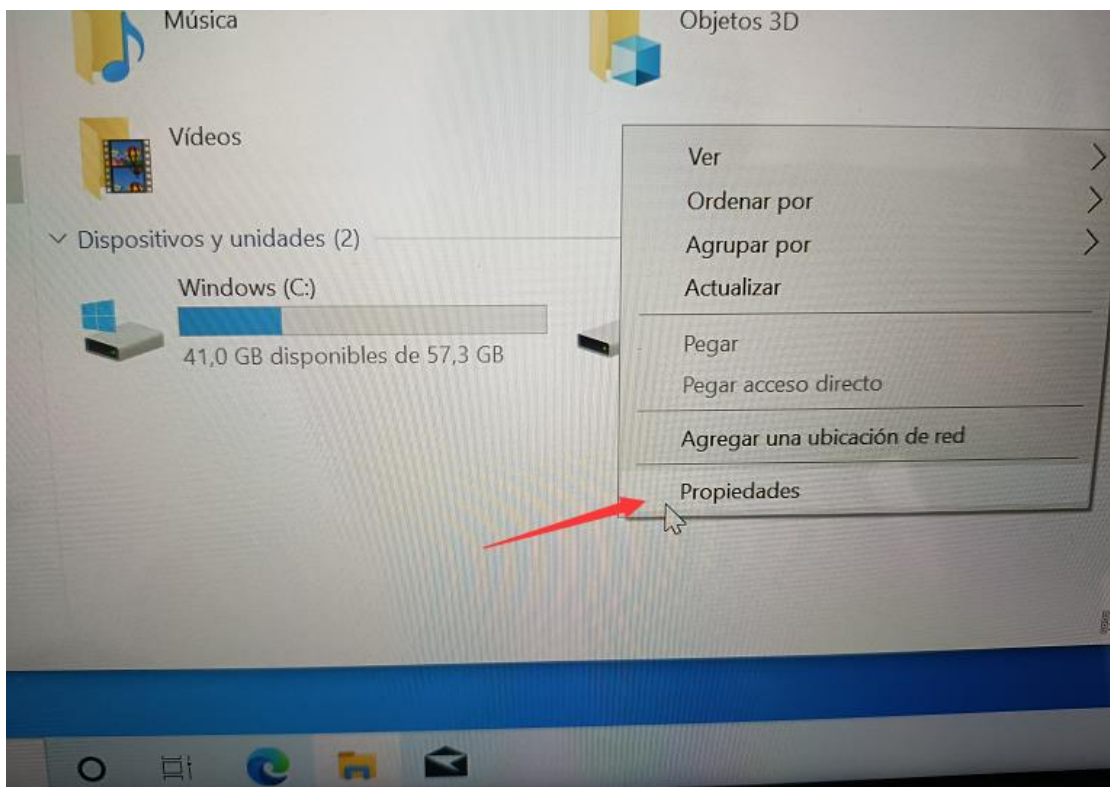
Música

Objetos 3D

Vídeos

Dispositivos y unidades (2)

Windows (C:)

41,0 GB disponibles de 57,3 GB

Ver

Ordenar por

Agrupar por

Actualizar

Pegar

Pegar acceso directo

Agregar una ubicación de red

Propiedades